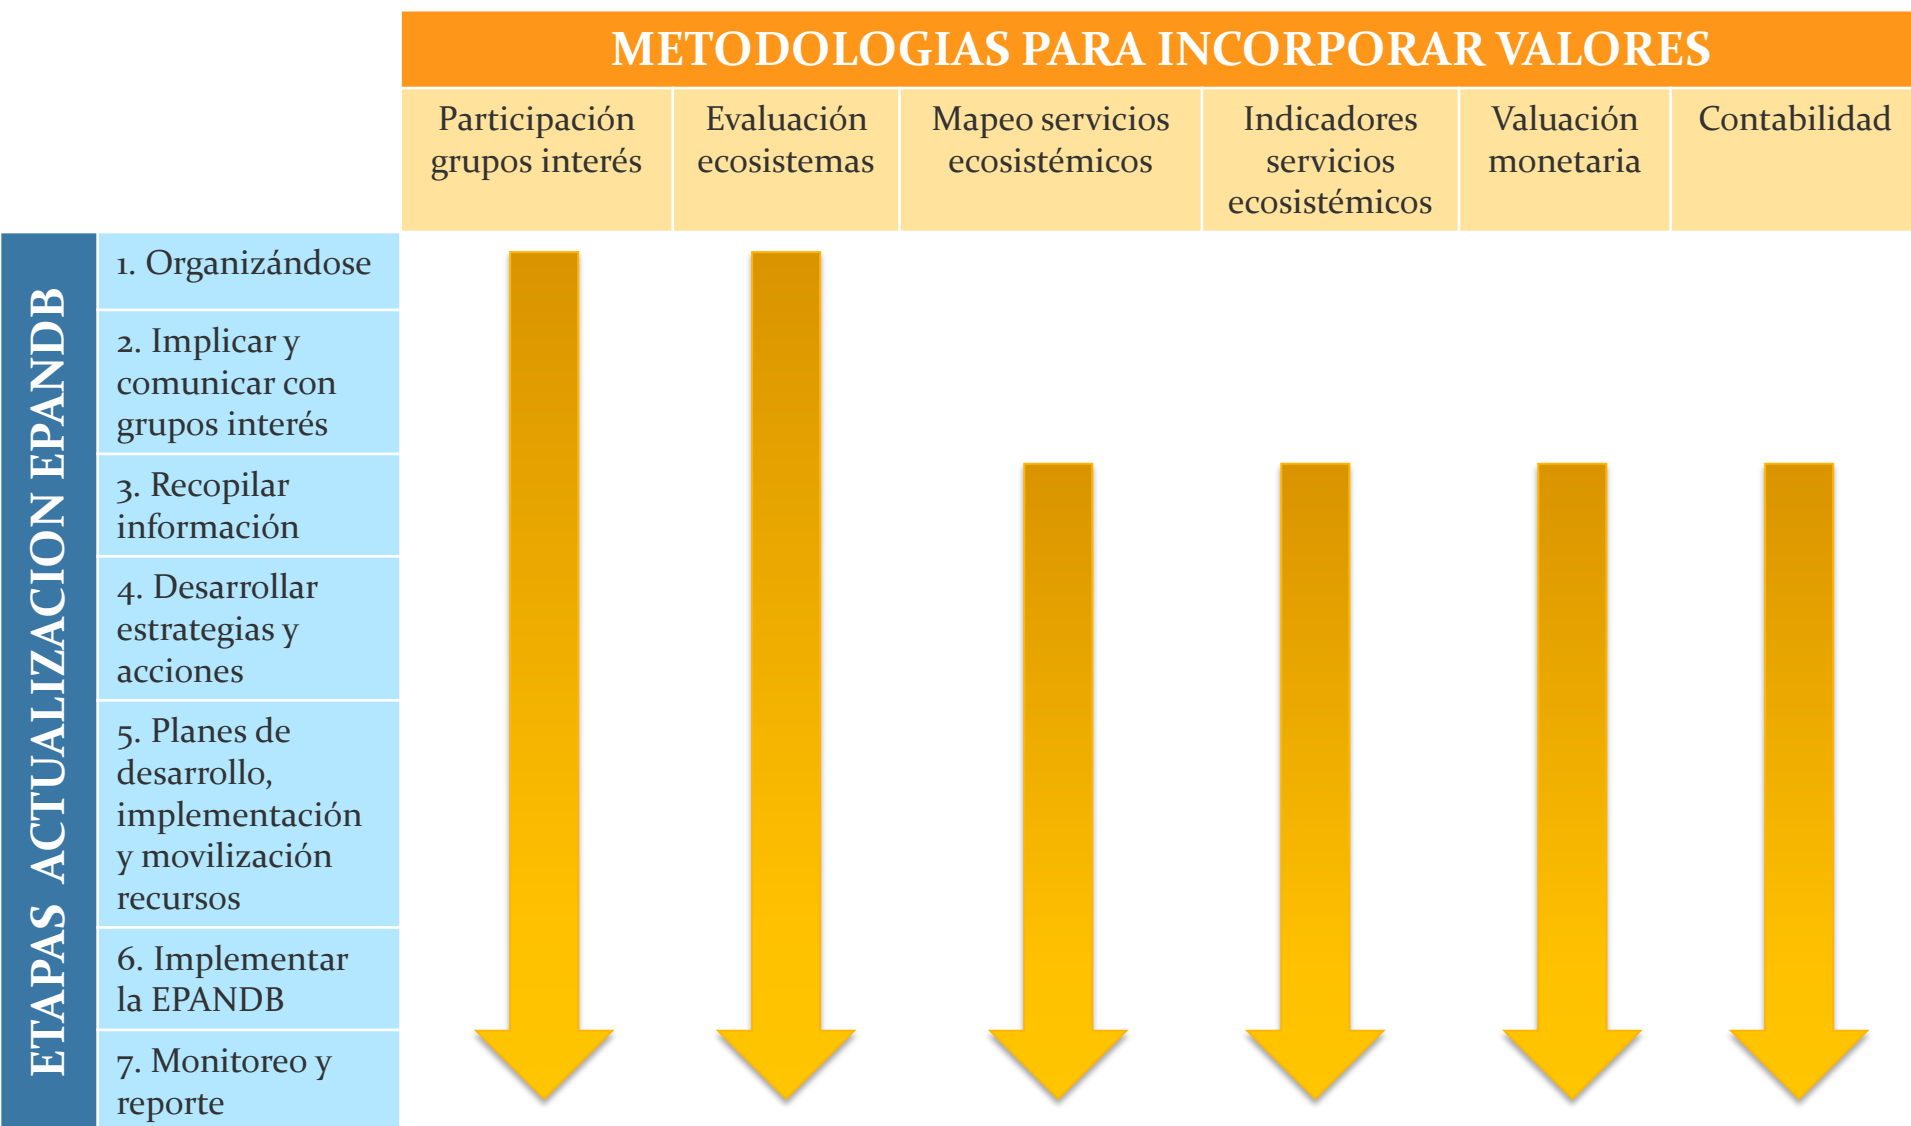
METODOLOGIAS PARA INCORPORAR VALORES

| Participación grupos interés | Evaluación ecosistemas | Mapeo servicios ecosistémicos | Indicadores servicios ecosistémicos | Valuación monetaria | Contabilidad |
|---|---|---|---|---|---|

ETAPAS ACTUALIZACION EPANDB

1. Organizándose
2. Implicar y comunicar con grupos interés
3. Recopilar información
4. Desarrollar estrategias y acciones
5. Planes de desarrollo, implementación y movilización recursos
6. Implementar la EPANDB
7. Monitoreo y reporte